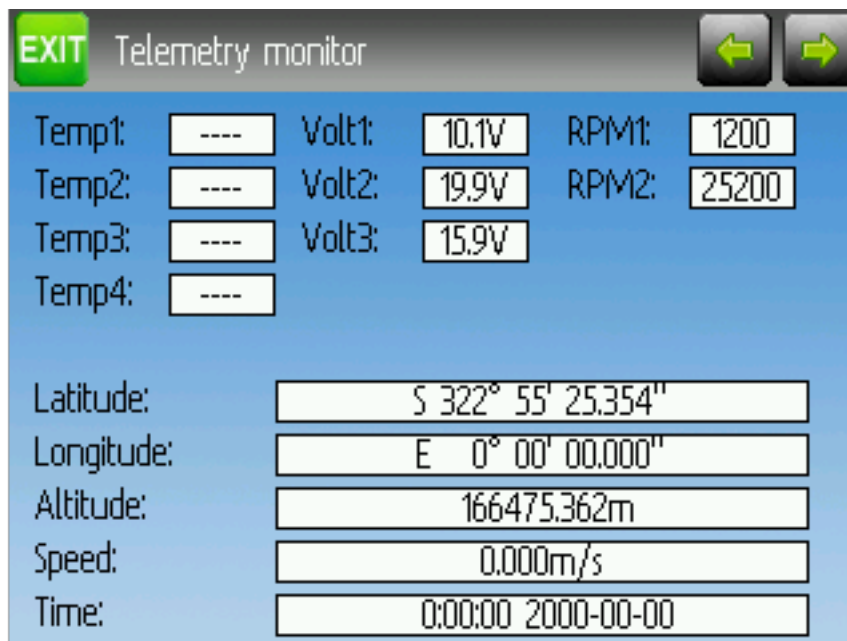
EXIT Telemetry monitor

| Temp1: | ---- | Volt1: | 10.1V | RPM1: | 1200 |
|---|---|---|---|---|---|
| Temp2: | ---- | Volt2: | 19.9V | RPM2: | 25200 |
| Temp3: | ---- | Volt3: | 15.9V | | |
| Temp4: | ---- | | | | |

| Latitude: | S 322° 55' 25.354" |
|---|---|
| Longitude: | E 0° 00' 00.000" |
| Altitude: | 166475.362m |
| Speed: | 0.000m/s |
| Time: | 0:00:00 2000-00-00 |